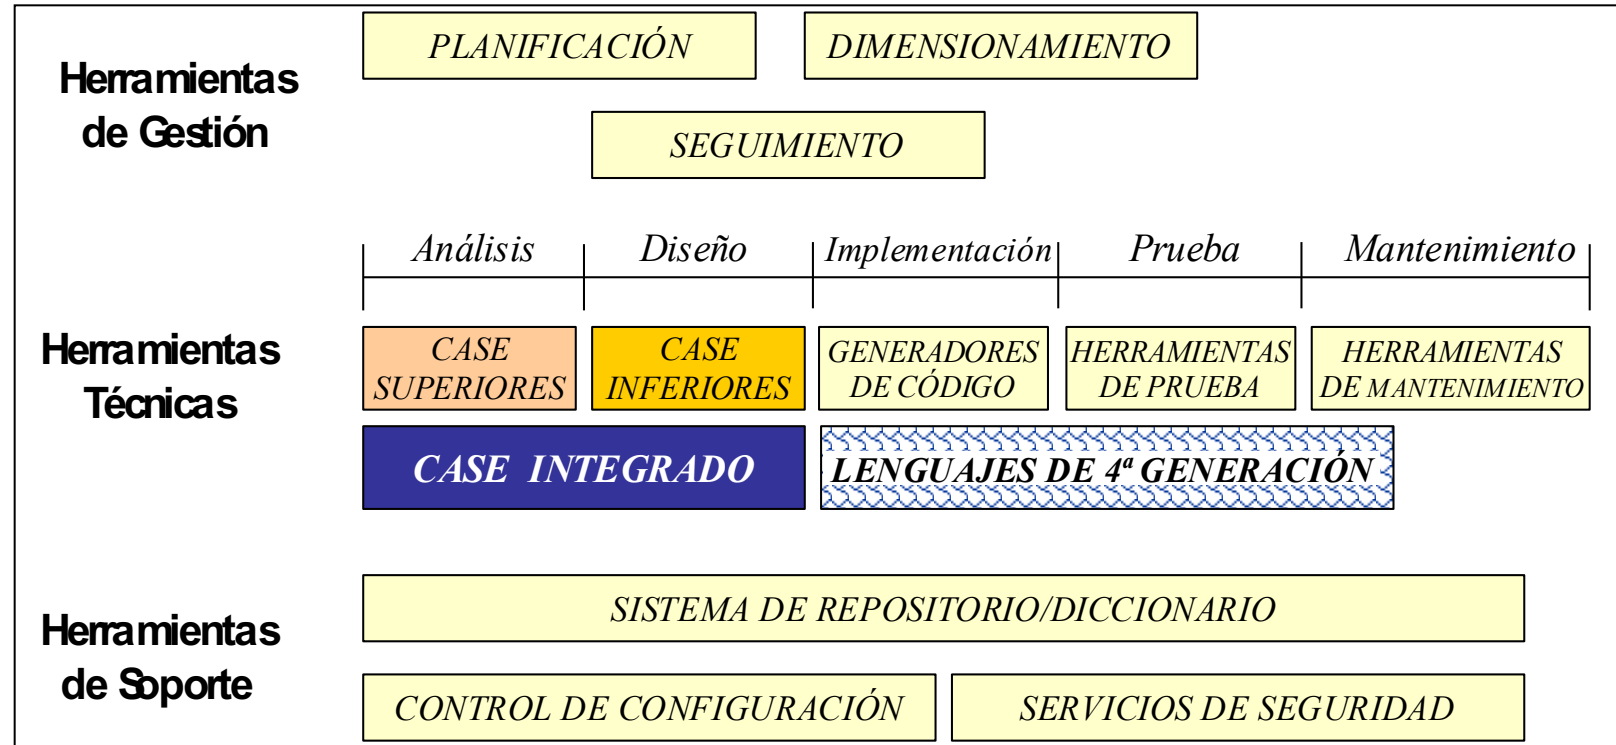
Herramientas de Gestión

PLANIFICACIÓN

DIMENSIONAMIENTO

SEGUIMIENTO

Análisis

Diseño

Implementación

Prueba

Mantenimiento

Herramientas Técnicas

CASE SUPERIORES

CASE INFERIORES

GENERADORES DE CÓDIGO

HERRAMIENTAS DE PRUEBA

HERRAMIENTAS DE MANTENIMIENTO

CASE INTEGRADO

LENGUAJES DE $4^a$ GENERACIÓN

Herramientas de Soporte

SISTEMA DE REPOSITORIO/DICCIONARIO

CONTROL DE CONFIGURACIÓN

SERVICIOS DE SEGURIDAD